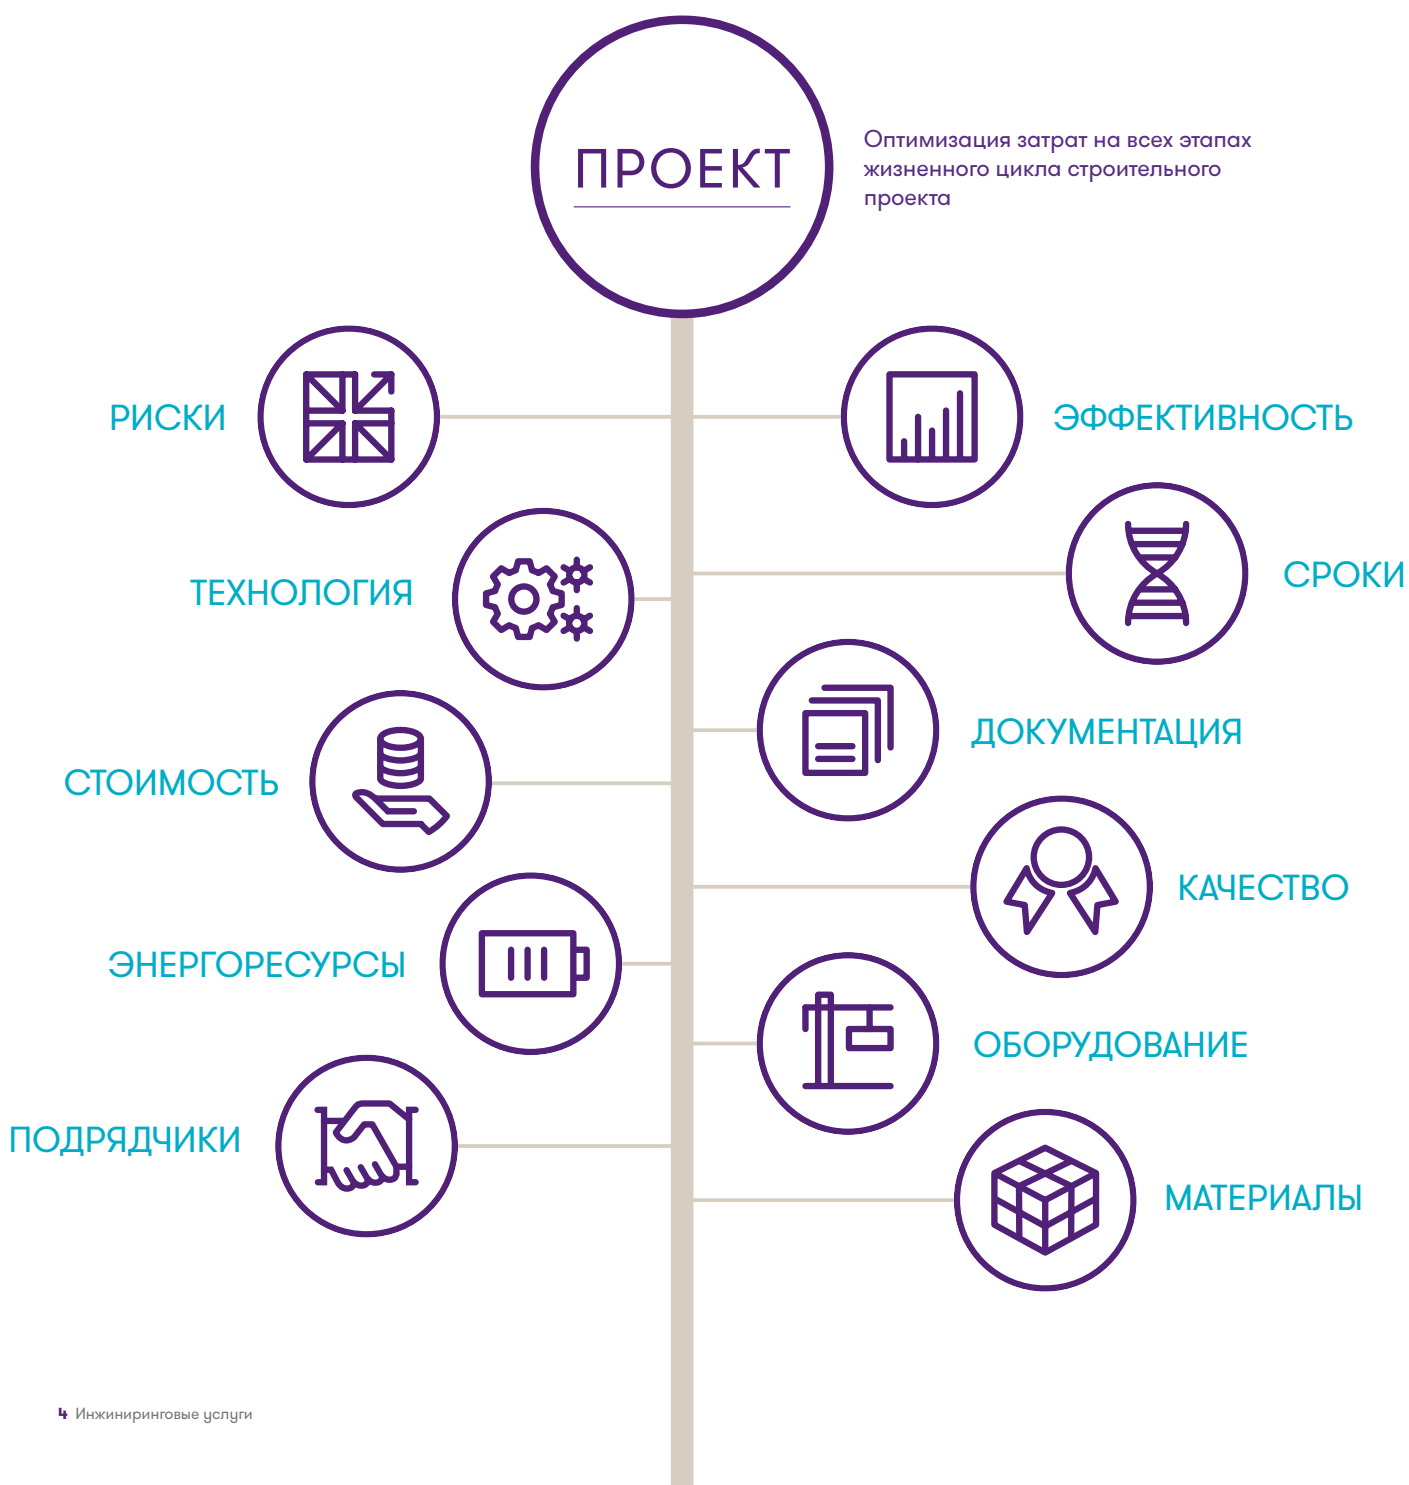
ПРОЕКТ

Оптимизация затрат на всех этапах жизненного цикла строительного проекта

РИСКИ

ЭФФЕКТИВНОСТЬ

ТЕХНОЛОГИЯ

СРОКИ

ДОКУМЕНТАЦИЯ

СТОИМОСТЬ

КАЧЕСТВО

ЭНЕРГОРЕСУРСЫ

ОБОРУДОВАНИЕ

ПОДРЯДЧИКИ

МАТЕРИАЛЫ

4 Инжиниринговые услуги